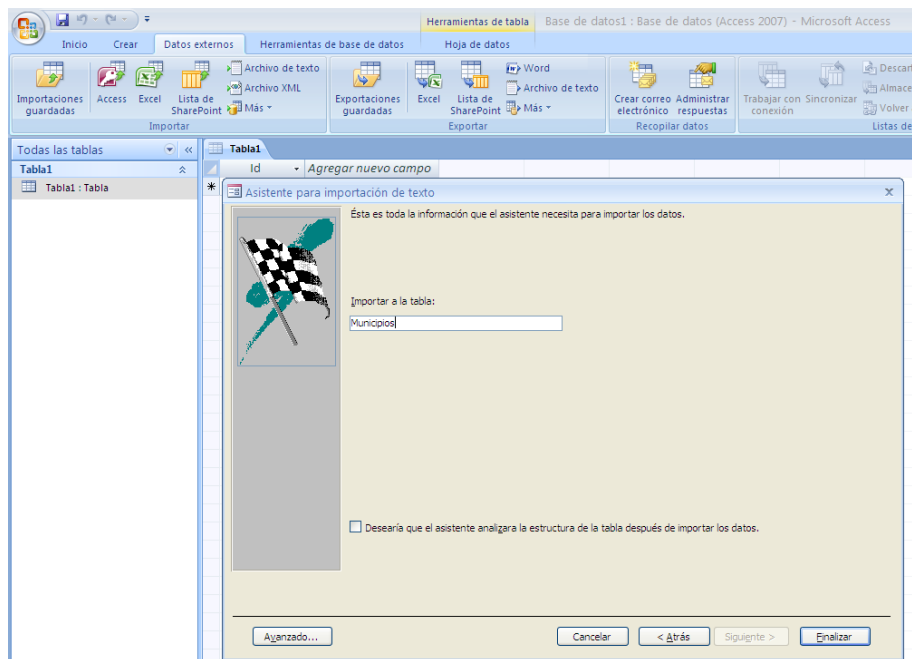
Herramientas de tabla Base de datos1 : Base de datos (Access 2007) - Microsoft Access

Inicio Crear Datos externos Herramientas de base de datos Hoja de datos

Importaciones guardadas Access Excel Lista de SharePoint Archivo de texto Archivo XML Más
Importar

Exportaciones guardadas Excel Lista de SharePoint Word Archivo de texto Más
Exportar

Crear correo electrónico Administrar respuestas
Recopilar datos

Trabajar con conexión Sincronizar Descar Almace Volver
Listas de

Todas las tablas
Tabla1
Tabla1 : Tabla

Tabla1
Id Agregar nuevo campo

Asistente para importación de texto

Ésta es toda la información que el asistente necesita para importar los datos.

Importar a la tabla:

Municipios

Desearía que el asistente analizara la estructura de la tabla después de importar los datos.

Avanzado... Cancelar < Atrás Siguiente > Finalizar